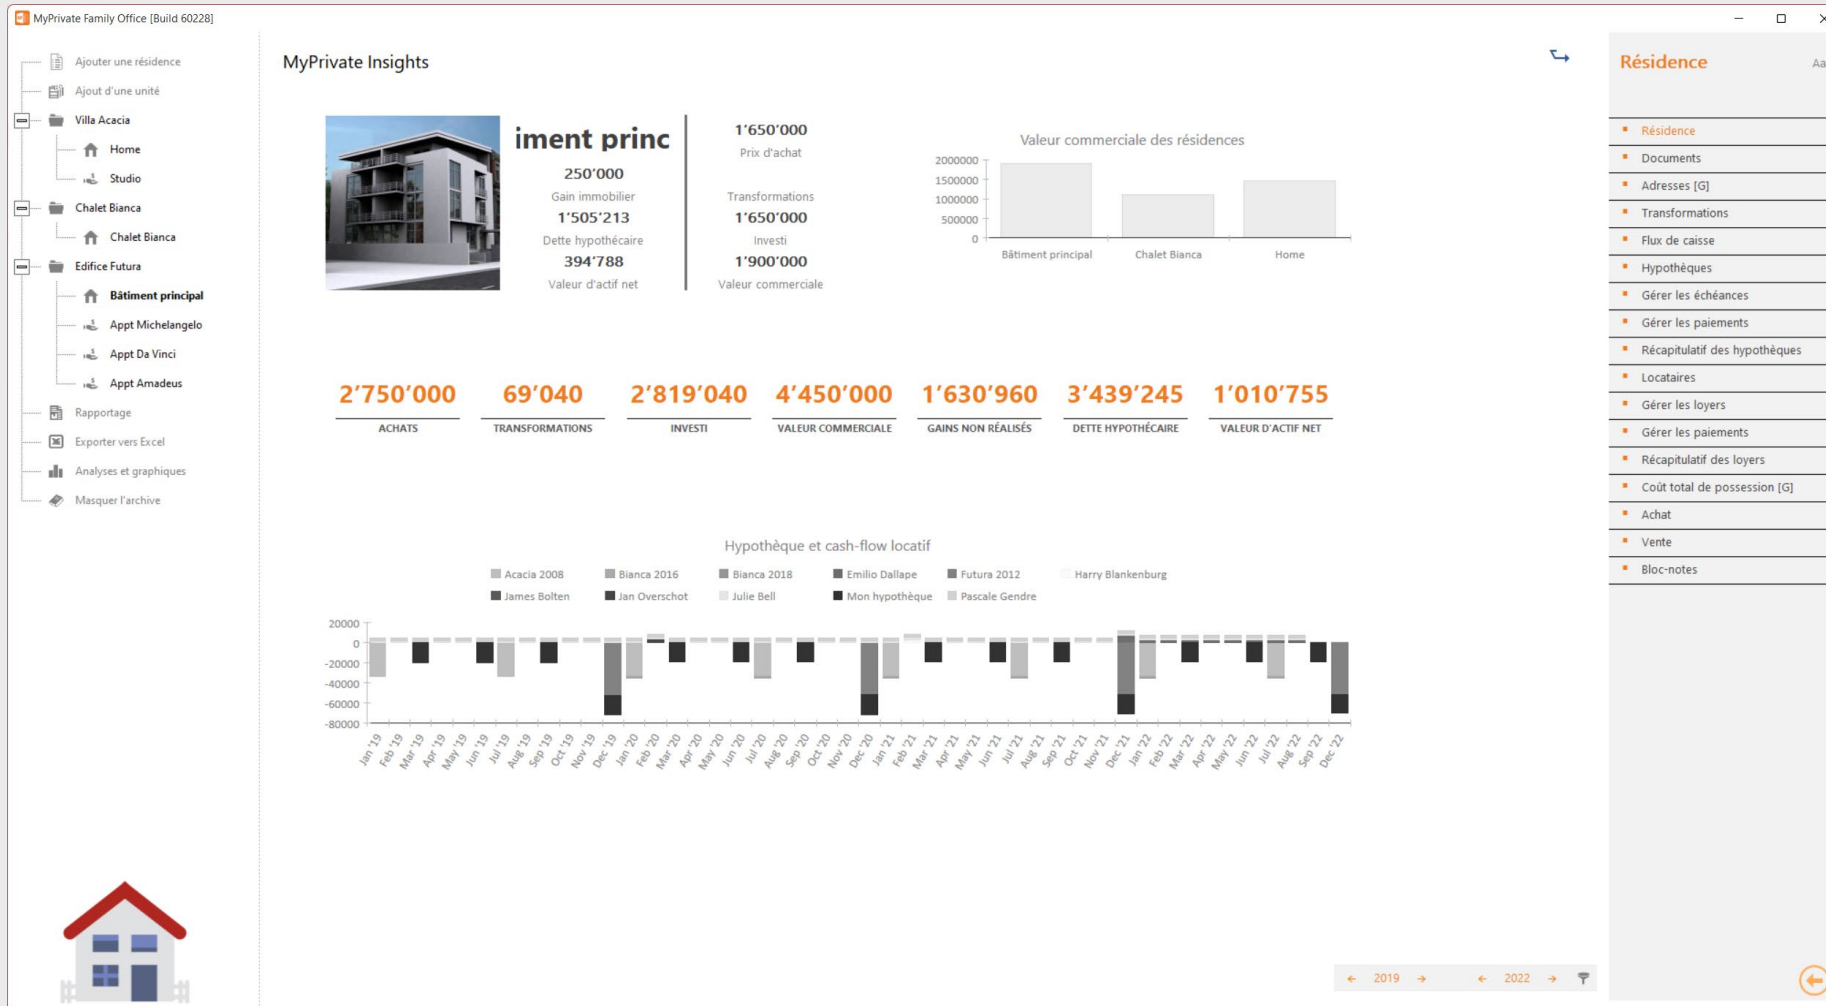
MyPrivate Family Office [Build 60228]

Ajouter une résidence
Ajout d'une unité
Villa Acacia
Home
Studio
Chalet Bianca
Chalet Bianca
Edifice Futura
Bâtiment principal
Appt Michelangelo
Appt Da Vinci
Appt Amadeus
Rapportage
Exporter vers Excel
Analyses et graphiques
Masquer l'archive

MyPrivate Insights

iment princ
250'000
Gain immobilier
1'505'213
Dette hypothécaire
394'788
Valeur d'actif net

1'650'000
Prix d'achat
Transformations
1'650'000
Investi
1'900'000
Valeur commerciale

Valeur commerciale des résidences
2000000
1500000
1000000
500000
0
Bâtiment principal
Chalet Bianca
Home

2'750'000
ACHATS
69'040
TRANSFORMATIONS
2'819'040
INVESTI
4'450'000
VALEUR COMMERCIALE
1'630'960
GAINS NON RÉALISÉS
3'439'245
DETTE HYPOTHÉCAIRE
1'010'755
VALEUR D'ACTIF NET

Hypothèque et cash-flow locatif
Acacia 2008
Bianca 2016
Bianca 2018
Emilio Dallape
Futura 2012
Harry Blankenburg
James Bolten
Jan Overschot
Julie Bell
Mon hypothèque
Pascale Gendre
20000
0
-20000
-40000
-60000
-80000
Jan '19 Feb '19 Mar '19 Apr '19 May '19 Jun '19 Jul '19 Aug '19 Sep '19 Oct '19 Nov '19 Dec '19 Jan '20 Feb '20 Mar '20 Apr '20 May '20 Jun '20 Jul '20 Aug '20 Sep '20 Oct '20 Nov '20 Dec '20 Jan '21 Feb '21 Mar '21 Apr '21 May '21 Jun '21 Jul '21 Aug '21 Sep '21 Oct '21 Nov '21 Dec '21 Jan '22 Feb '22 Mar '22 Apr '22 May '22 Jun '22 Jul '22 Aug '22 Sep '22 Dec '22

2019
2022

Résidence
Aa
Résidence
Documents
Adresses [G]
Transformations
Flux de caisse
Hypothèques
Gérer les échéances
Gérer les paiements
Récapitulatif des hypothèques
Locataires
Gérer les loyers
Gérer les paiements
Récapitulatif des loyers
Coût total de possession [G]
Achat
Vente
Bloc-notes